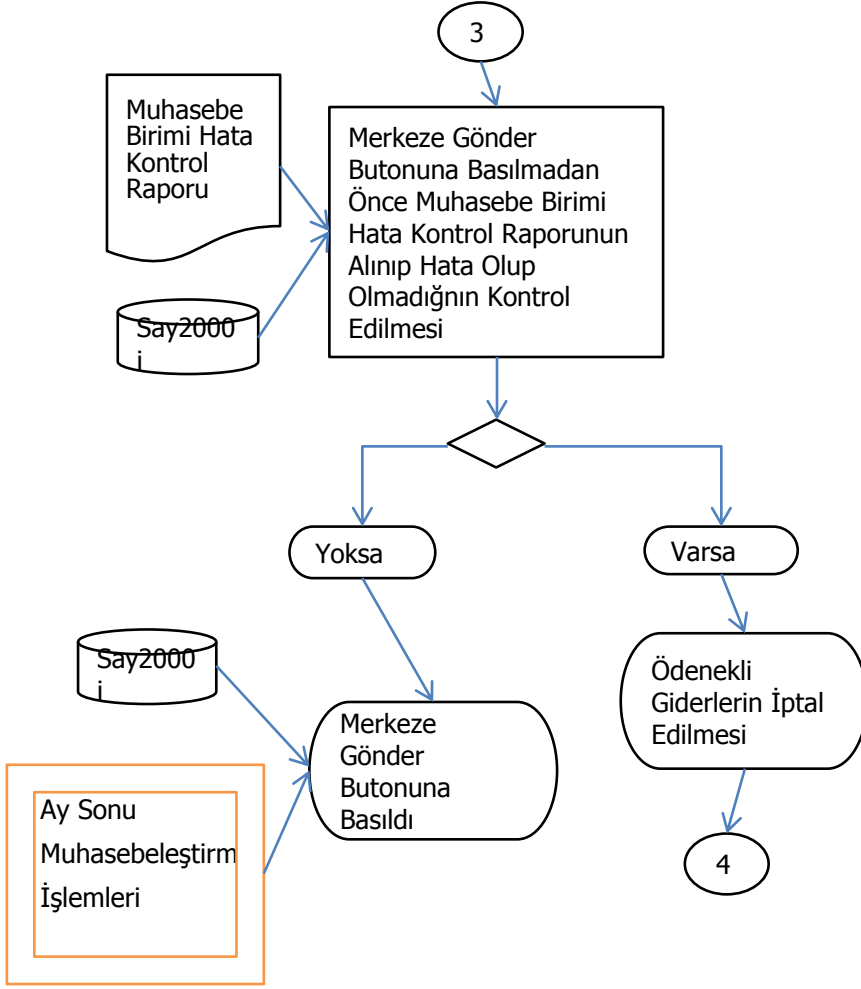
3

Muhasebe Birimi Hata Kontrol Raporu

Merkeze Gönder Butonuna Basılmadan Önce Muhasebe Birimi Hata Kontrol Raporunun Alınıp Hata Olup Olmadığnın Kontrol Edilmesi

Say2000 i

Yoksa

Varsa

Say2000 i

Merkeze Gönder Butonuna Basıldı

Ödenekli Giderlerin İptal Edilmesi

Ay Sonu Muhasebeleştirm İşlemleri

4